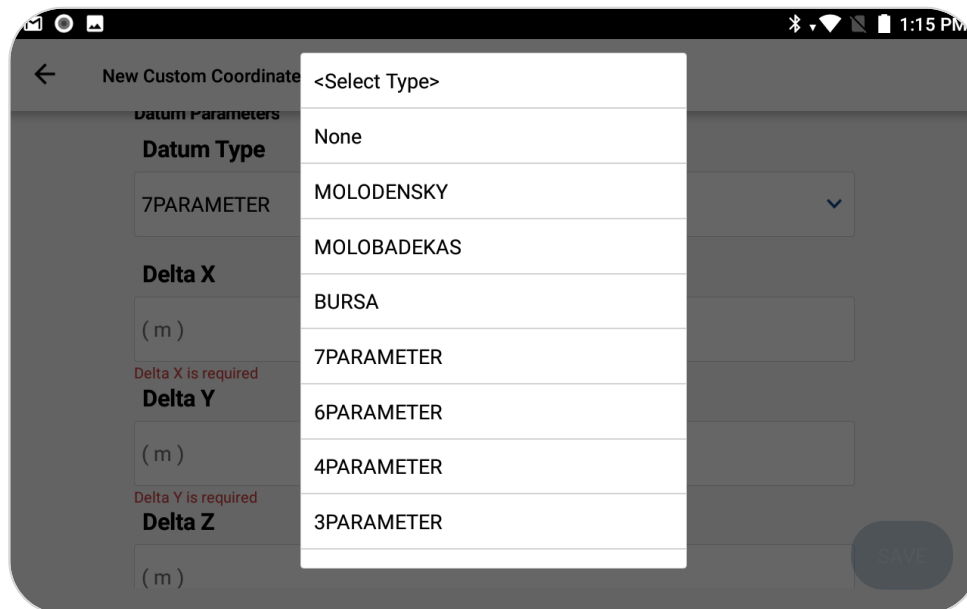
1:15 PM

New Custom Coordinate

Datum Parameters

Datum Type

7PARAMETER

Delta X

( m )

Delta X is required

Delta Y

( m )

Delta Y is required

Delta Z

( m )

<Select Type>

None

MOLODENSKY

MOLOBADEKAS

BURSA

7PARAMETER

6PARAMETER

4PARAMETER

3PARAMETER

SAVE